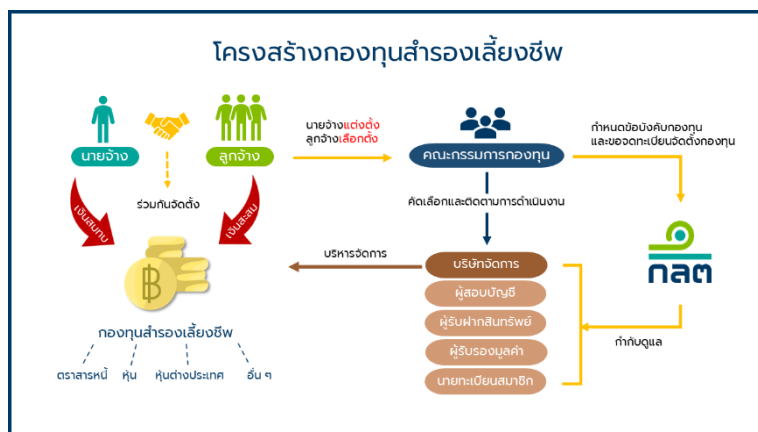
โครงสร้างกองทุนสำรองเลี้ยงชีพ

นายจ้าง

ลูกจ้าง

ร่วมกันจัดตั้ง

เงินสมทบ

เงินสะสม

นายจ้างแต่งตั้ง
ลูกจ้างเลือกตั้ง

คณะกรรมการกองทุน

กำหนดข้อบังคับกองทุน
และขอจดทะเบียนจัดตั้งกองทุน

คัดเลือกและติดตามการดำเนินงาน

บริหารจัดการ

กองทุนสำรองเลี้ยงชีพ

ตราสารหนี้

หุ้น

หุ้นต่างประเทศ

อื่น ๆ

บริษัทจัดการ

ผู้สอบบัญชี

ผู้รับฝากสินทรัพย์

ผู้รับรองมูลค่า

นายทะเบียนสมาชิก

กลต

กำกับดูแล